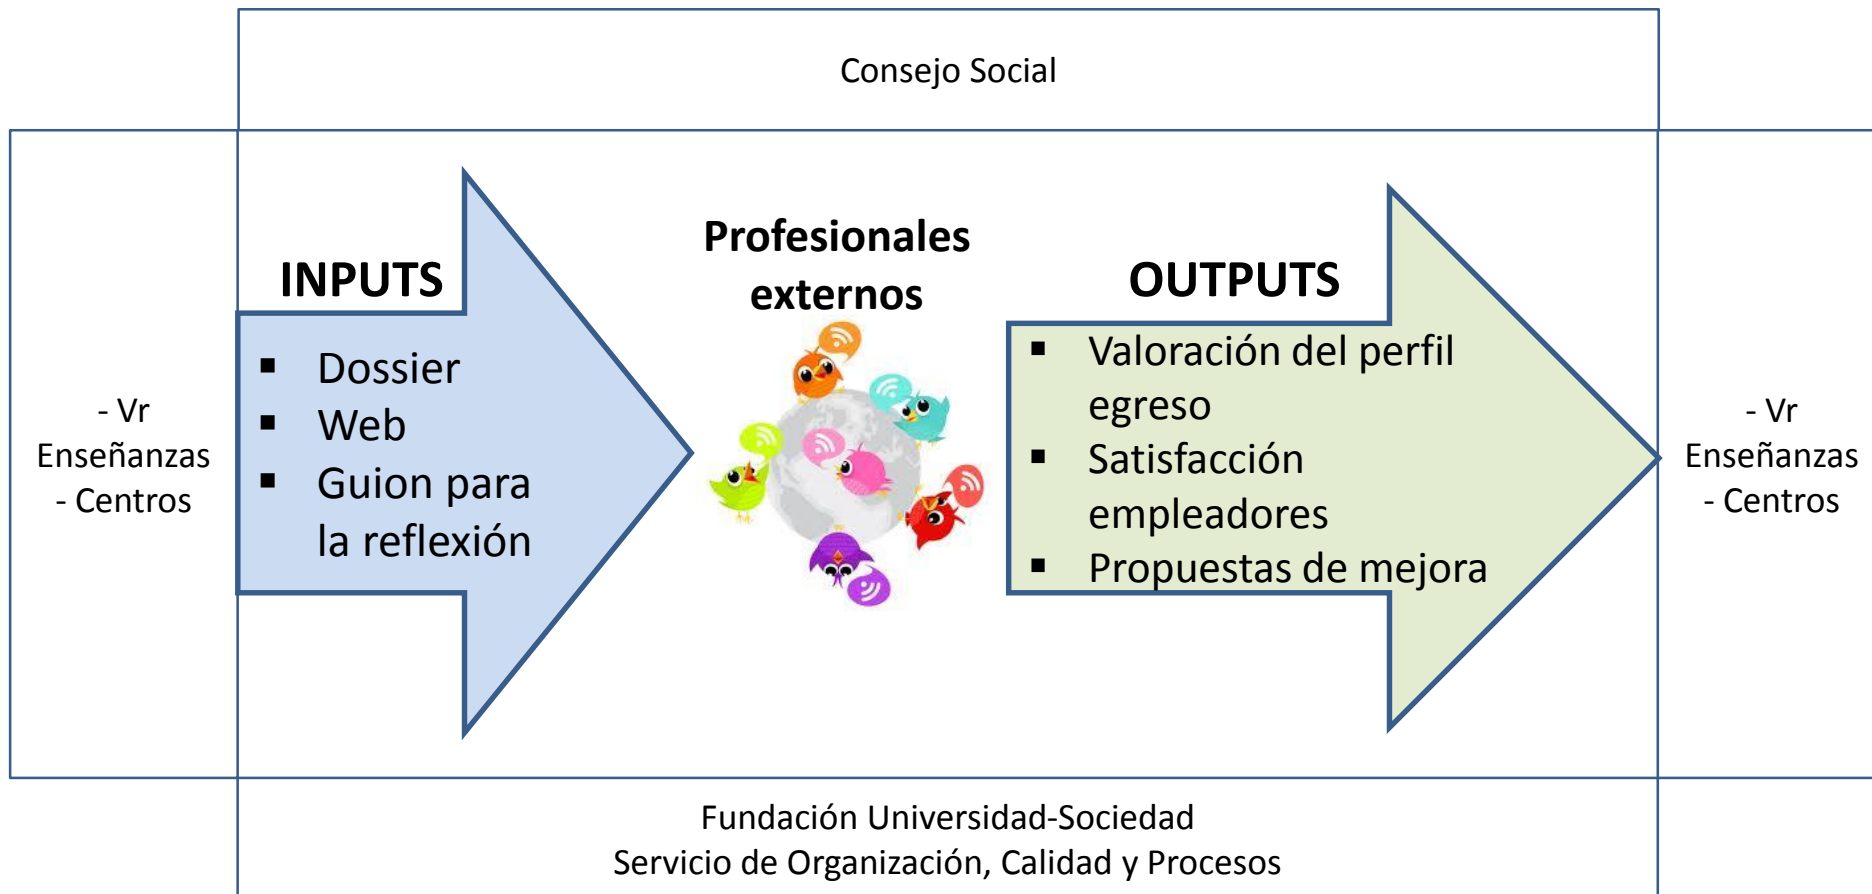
Consejo Social

- Vr
Enseñanzas
- Centros

INPUTS

- Dossier
- Web
- Guion para la reflexión

Profesionales externos

OUTPUTS

- Valoración del perfil egreso
- Satisfacción empleadores
- Propuestas de mejora

- Vr
Enseñanzas
- Centros

Fundación Universidad-Sociedad
Servicio de Organización, Calidad y Procesos